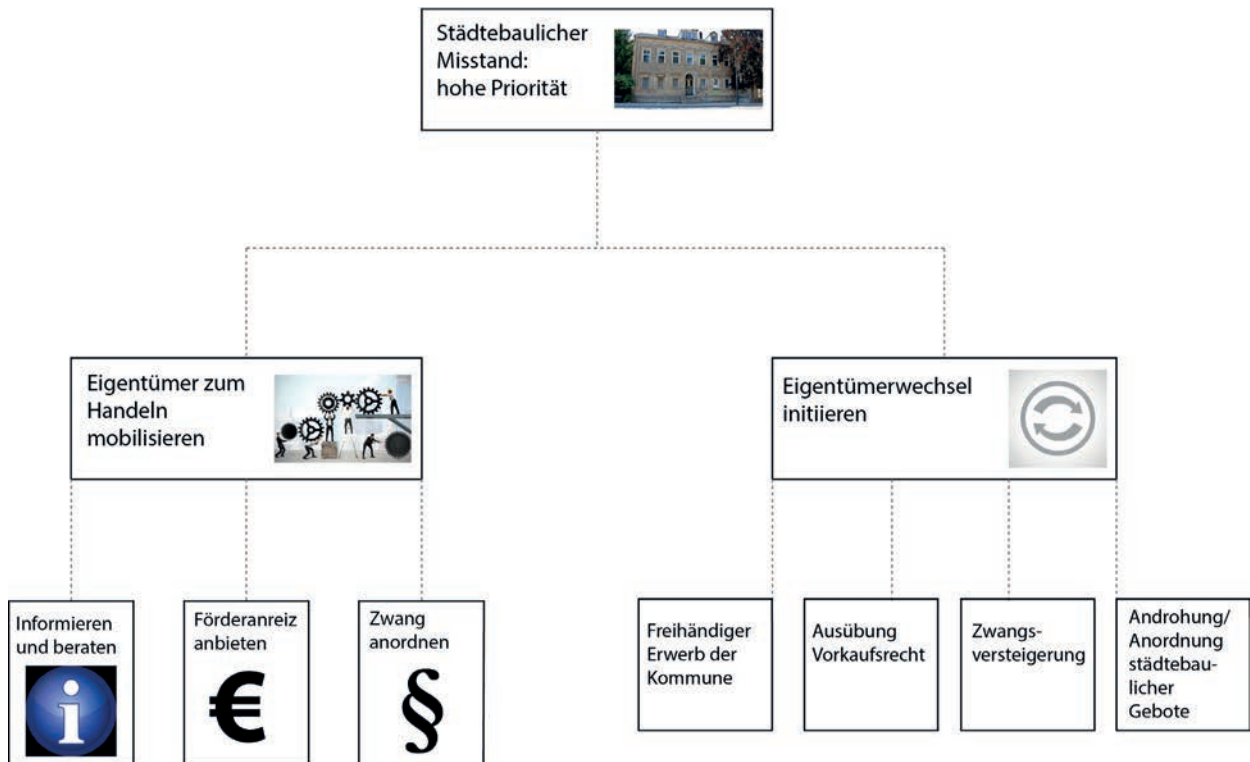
Städtebaulicher Misstand: hohe Priorität

Eigentümer zum Handeln mobilisieren

Eigentümerwechsel initiieren

Informieren und beraten

i

Förderanreiz anbieten

€

Zwang anordnen

§

Freihändiger Erwerb der Kommune

Ausübung Vorkaufsrecht

Zwangsversteigerung

Androhung/ Anordnung städtebaulicher Gebote